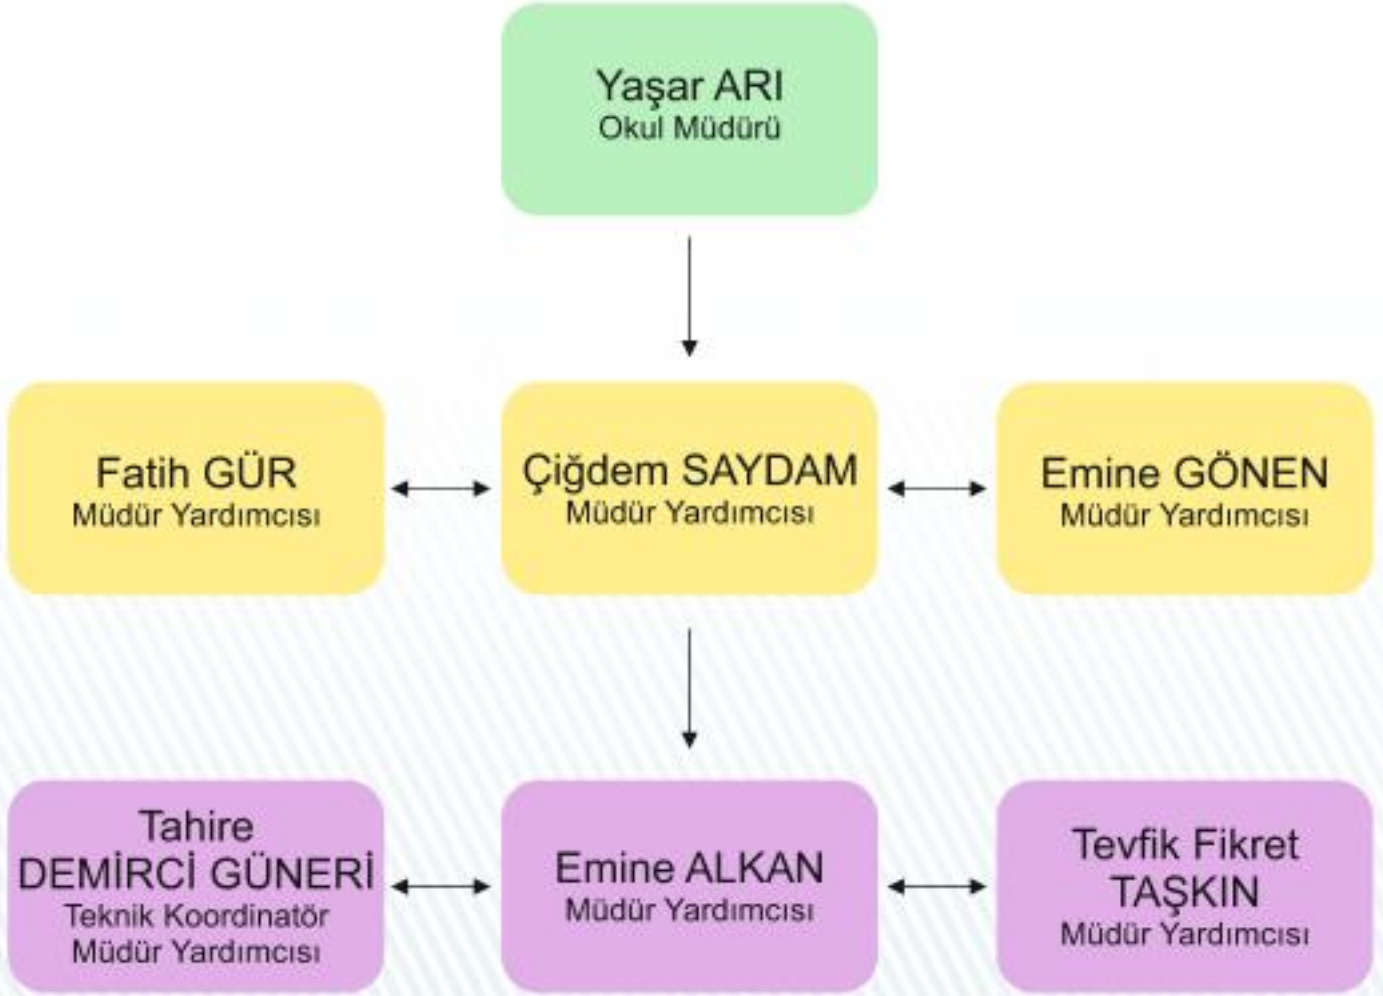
Yaşar ARI
Okul Müdürü

Fatih GÜR
Müdür Yardımcısı

Çiğdem SAYDAM
Müdür Yardımcısı

Emine GÖNEN
Müdür Yardımcısı

Tahire DEMİRCİ GÜNERİ
Teknik Koordinatör Müdür Yardımcısı

Emine ALKAN
Müdür Yardımcısı

Tevfik Fikret TAŞKIN
Müdür Yardımcısı